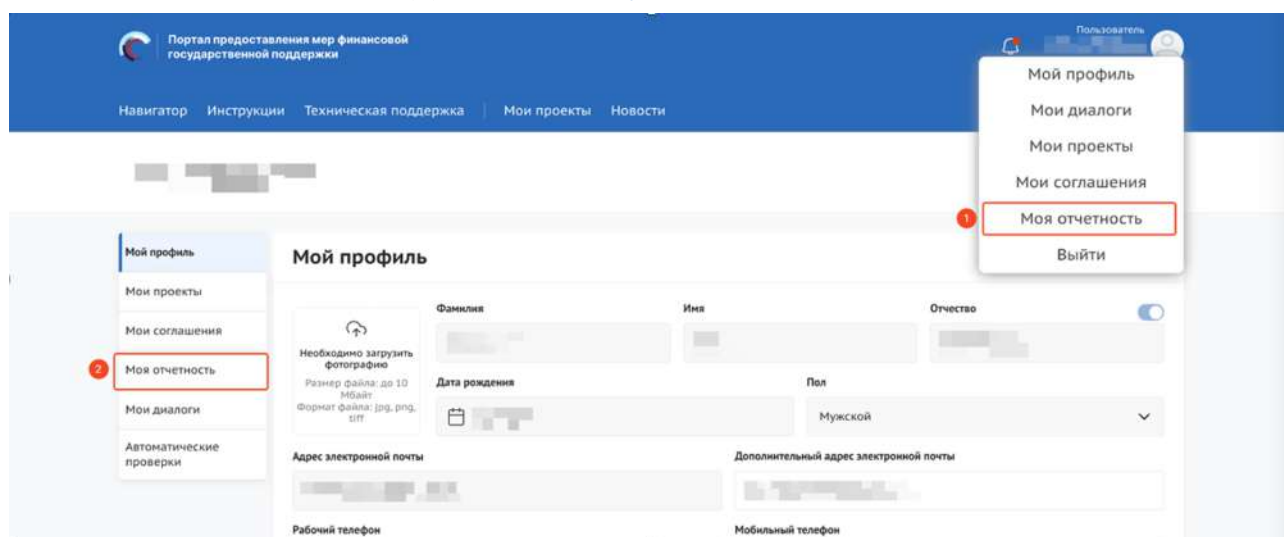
Портал предоставления мер финансовой государственной поддержки

Пользователь

Навигатор Инструкции Техническая поддержка Мои проекты Новости

Мой профиль
Мои диалоги
Мои проекты
Мои соглашения
1 Моя отчетность
Выйти

Мой профиль
Мои проекты
Мои соглашения
2 Моя отчетность
Мои диалоги
Автоматические проверки

Мой профиль

Необходимо загрузить фотографию
Размер файла: до 10 Мбайт
Формат файла: jpg, png, tiff

Фамилия

Имя

Отчество

Дата рождения

Пол
Мужской

Адрес электронной почты

Дополнительный адрес электронной почты

Рабочий телефон

Мобильный телефон